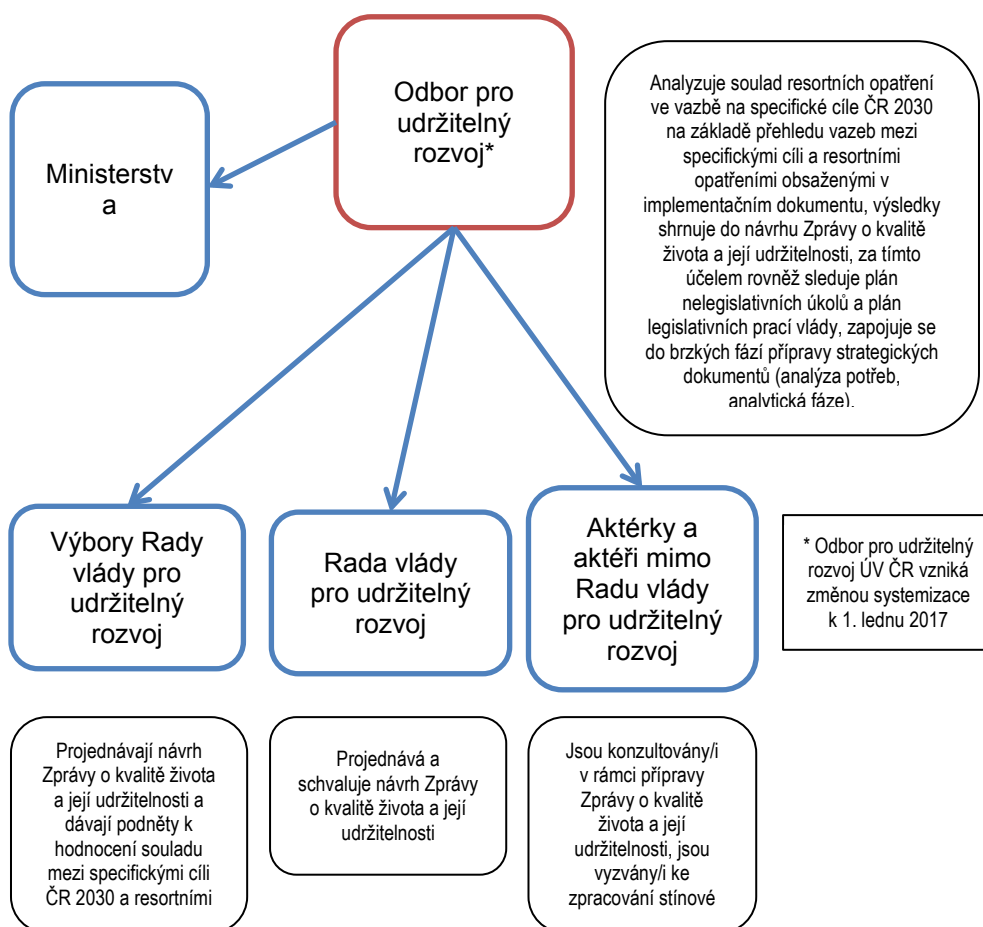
Odbor pro udržitelný rozvoj*

Ministerstv a

Analyzuje soulad resortních opatření ve vazbě na specifické cíle ČR 2030 na základě přehledu vazeb mezi specifickými cíli a resortními opatřeními obsaženými v implementačním dokumentu, výsledky shrnuje do návrhu Zprávy o kvalitě života a její udržitelnosti, za tímto účelem rovněž sleduje plán nelegislativních úkolů a plán legislativních prací vlády, zapojuje se do brzkých fází přípravy strategických dokumentů (analýza potřeb, analytická fáze).

Výbory Rady vlády pro udržitelný rozvoj

Rada vlády pro udržitelný rozvoj

Aktérky a aktéři mimo Radu vlády pro udržitelný rozvoj

* Odbor pro udržitelný rozvoj ÚV ČR vzniká změnou systemizace k 1. lednu 2017

Projednávají návrh Zprávy o kvalitě života a její udržitelnosti a dávají podněty k hodnocení souladu mezi specifickými cíli ČR 2030 a resortními

Projednává a schvaluje návrh Zprávy o kvalitě života a její udržitelnosti

Jsou konzultovány/i v rámci přípravy Zprávy o kvalitě života a její udržitelnosti, jsou vyzvány/i ke zpracování stínové